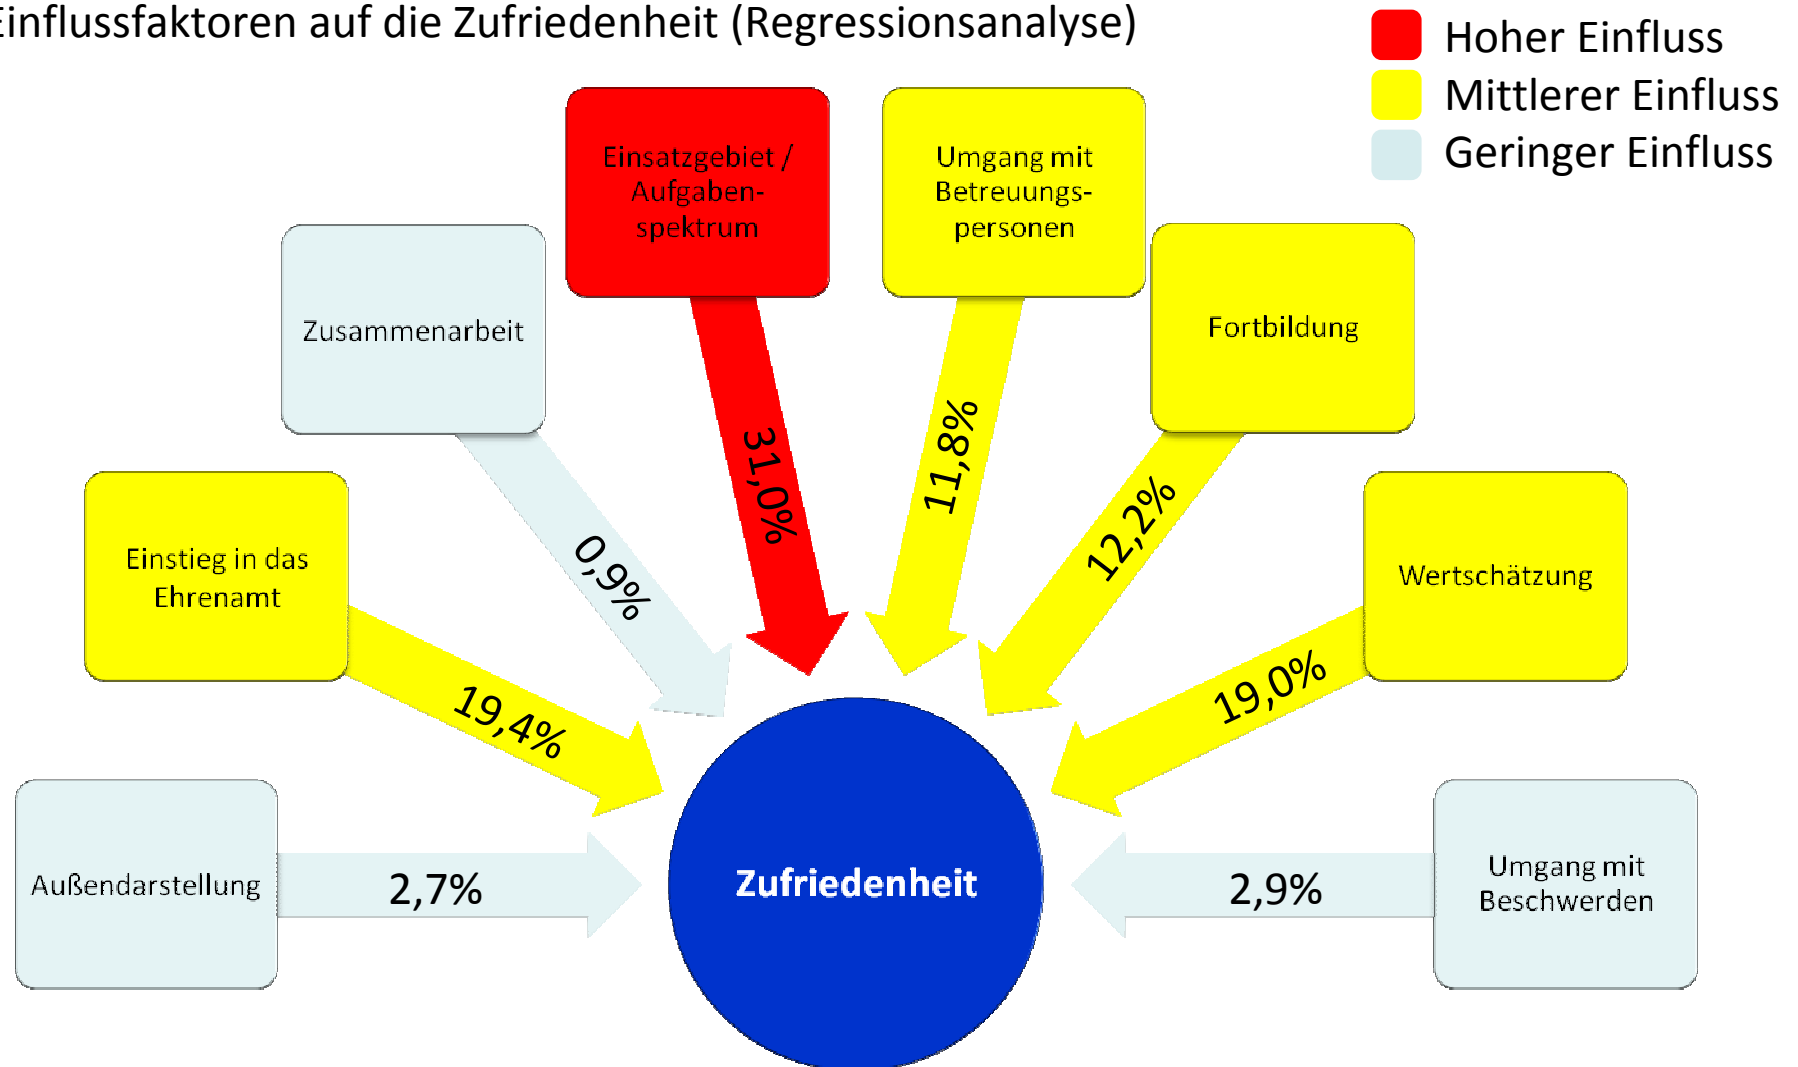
Einflussfaktoren auf die Zufriedenheit (Regressionsanalyse)

Hoher Einfluss
Mittlerer Einfluss
Geringer Einfluss

Einsatzgebiet / Aufgabenspektrum

Umgang mit Betreuungspersonen

Zusammenarbeit

Fortbildung

31,0%

11,8%

0,9%

12,2%

Einstieg in das Ehrenamt

Wertschätzung

19,4%

19,0%

Außendarstellung

2,7%

Zufriedenheit

2,9%

Umgang mit Beschwerden